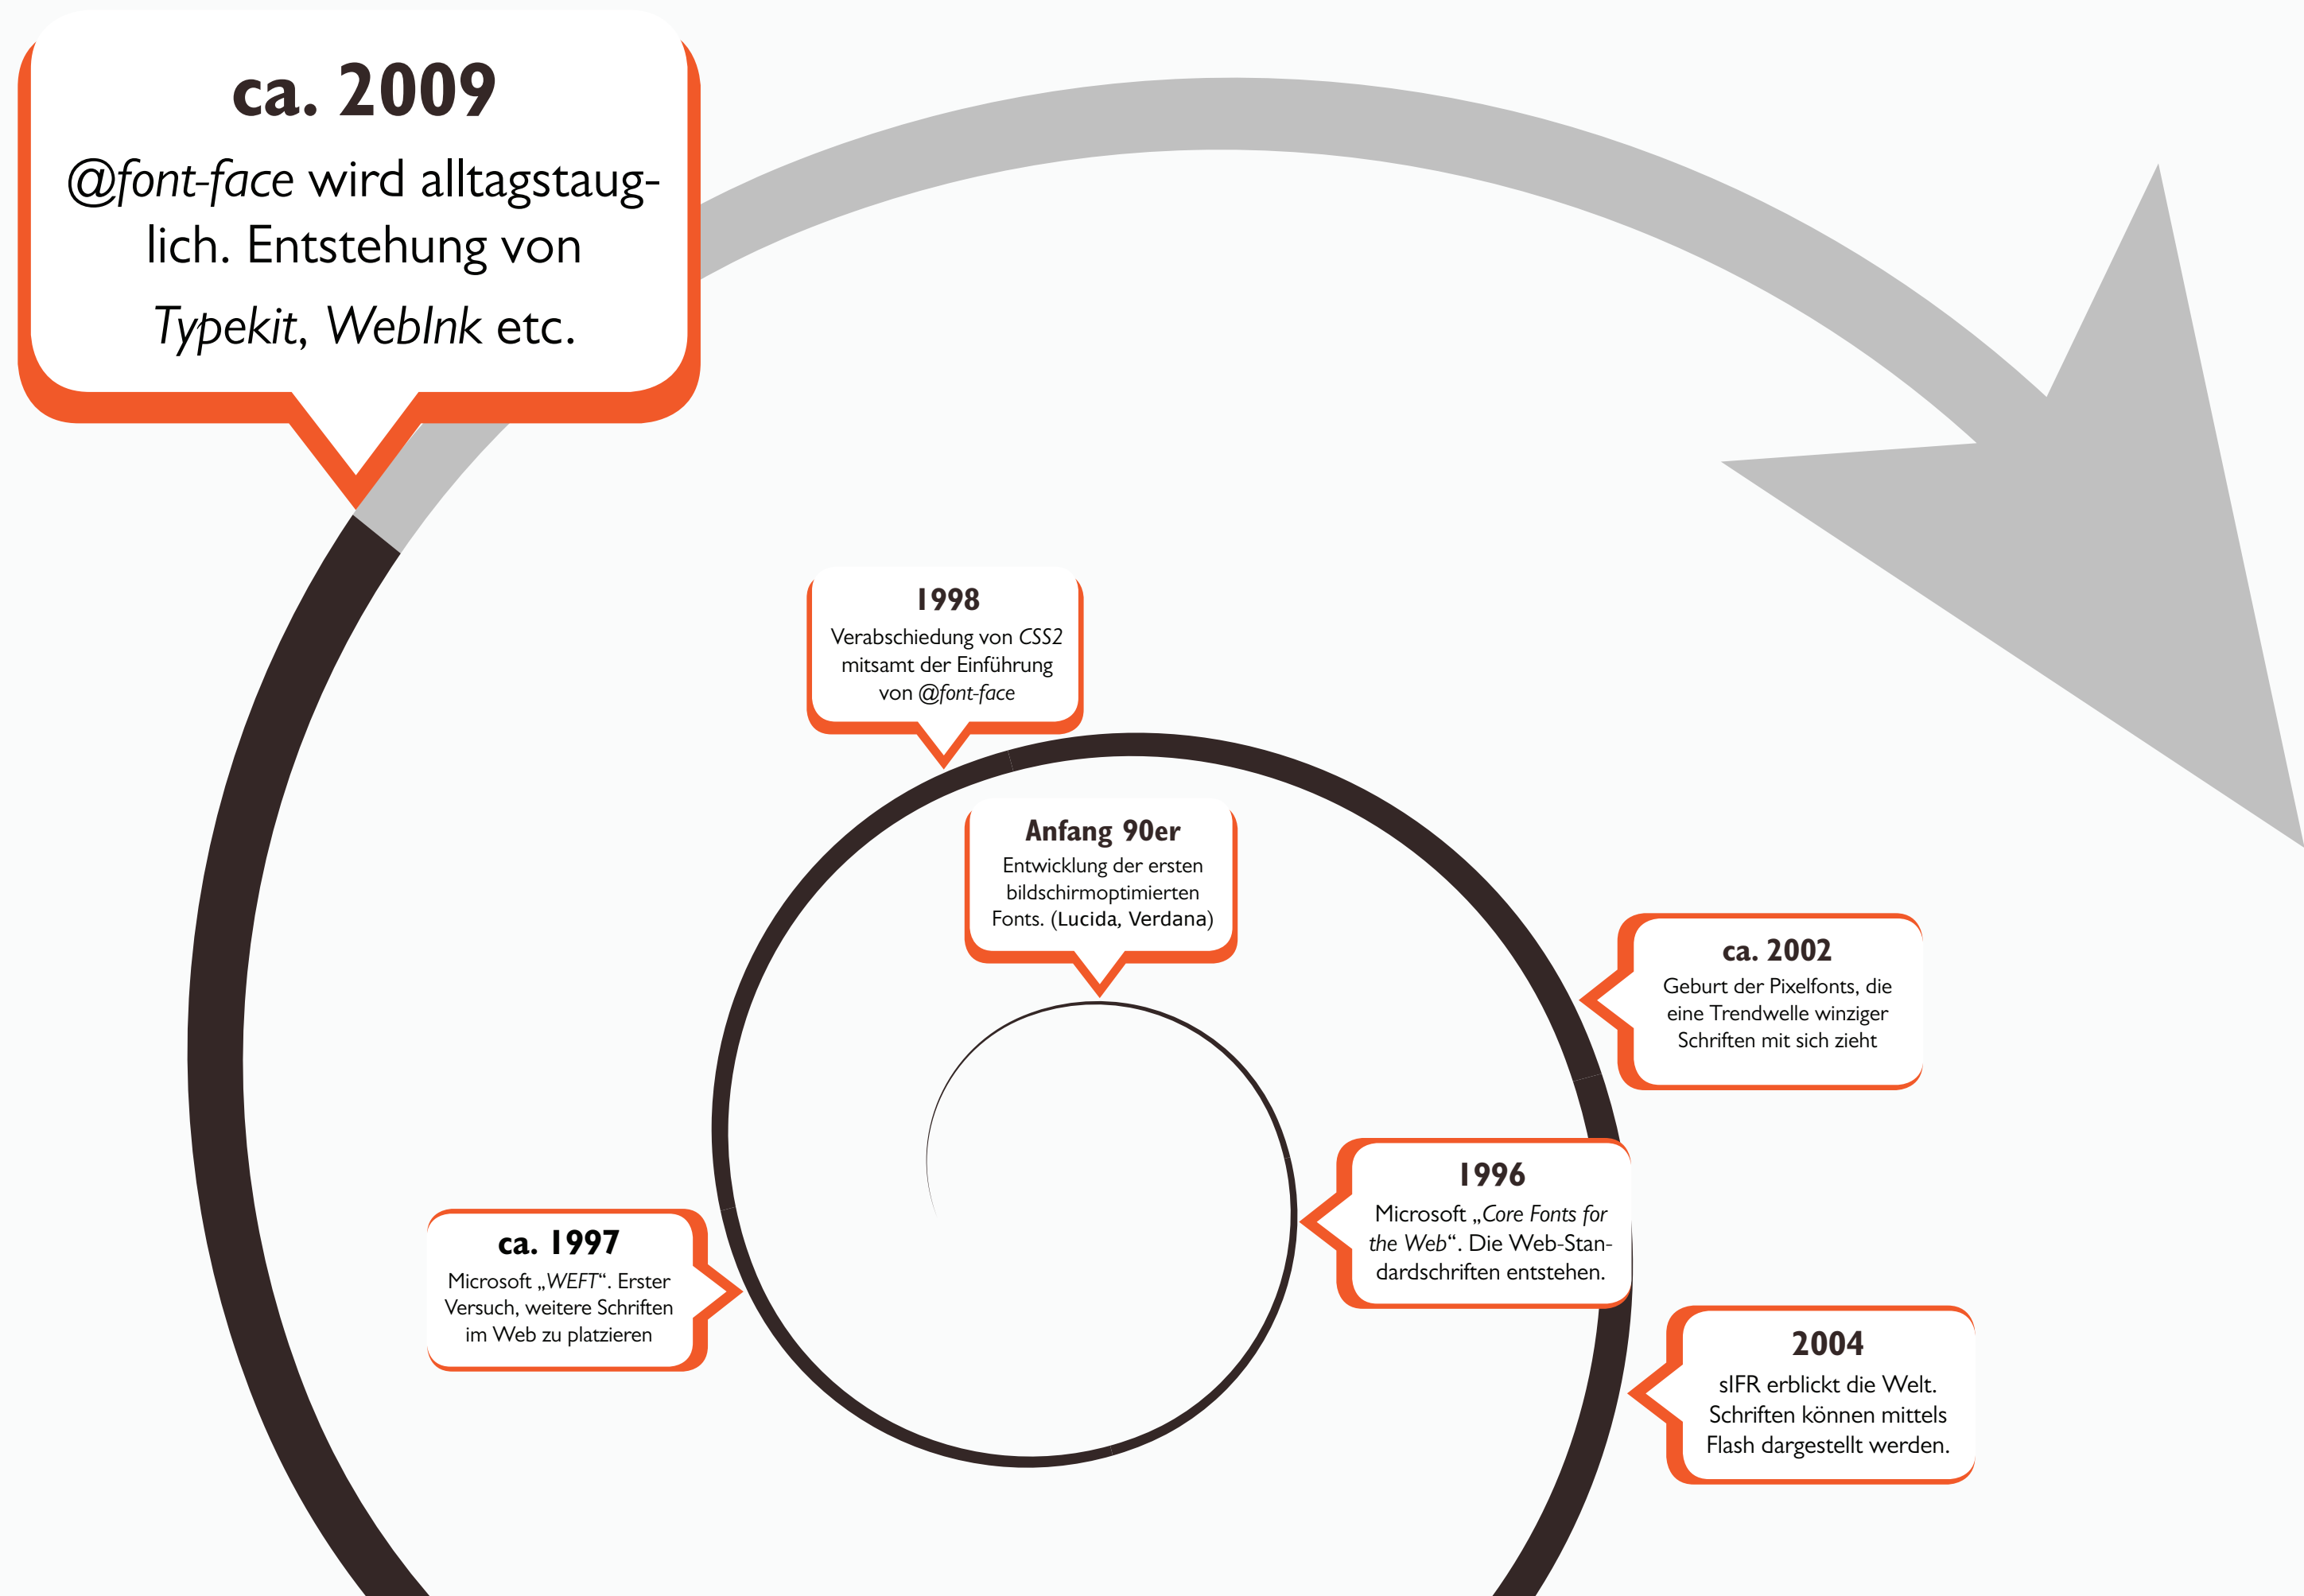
ca. 2009
@font-face wird alltagstauglich. Entstehung von Typekit, WebInk etc.

1998
Verabschiedung von CSS2 mitsamt der Einführung von @font-face

Anfang 90er
Entwicklung der ersten bildschirmoptimierten Fonts. (Lucida, Verdana)

ca. 2002
Geburt der Pixelfonts, die eine Trendwelle winziger Schriften mit sich zieht

1996
Microsoft „Core Fonts for the Web“. Die Web-Standardschriften entstehen.

ca. 1997
Microsoft „WEFT“. Erster Versuch, weitere Schriften im Web zu platzieren

2004
sIFR erblickt die Welt. Schriften können mittels Flash dargestellt werden.